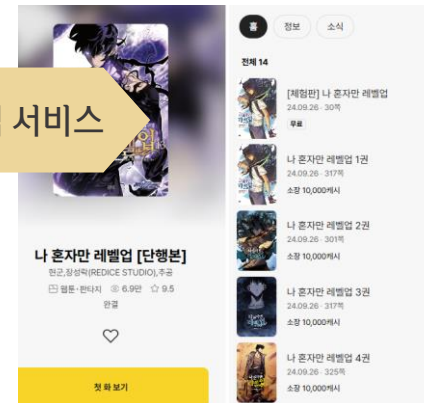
서비스

나 혼자만 레벨업 [단행본]

현군,장성락(REDICE STUDIO),추공

웹툰·판타지 6.9만 9.5

완결

첫 화 보기

홈 정보 소식

전체 14

[체험판] 나 혼자만 레벨업
24.09.26 · 30쪽
무료

나 혼자만 레벨업 1권
24.09.26 · 317쪽
소장 10,000캐시

나 혼자만 레벨업 2권
24.09.26 · 301쪽
소장 10,000캐시

나 혼자만 레벨업 3권
24.09.26 · 317쪽
소장 10,000캐시

나 혼자만 레벨업 4권
24.09.26 · 325쪽
소장 10,000캐시